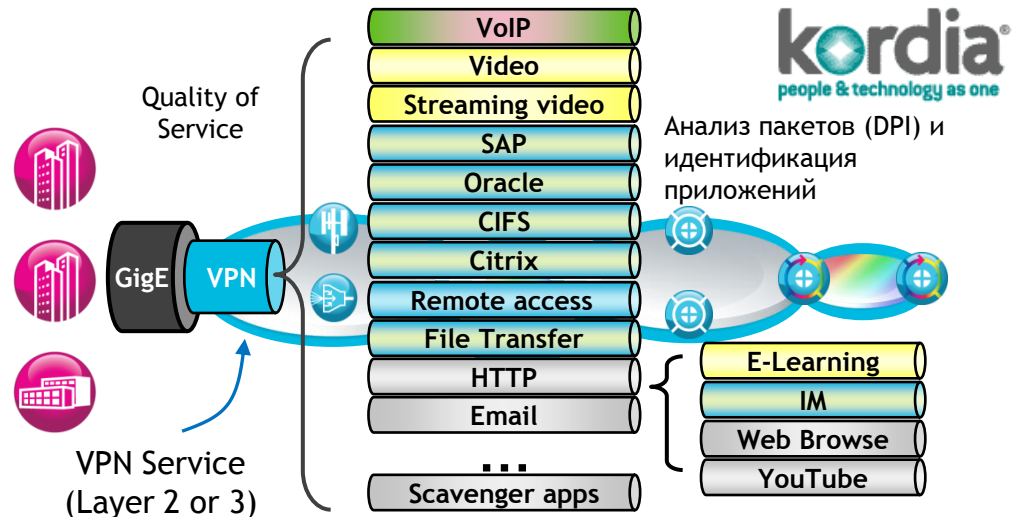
kordia®
people & technology as one

Quality of Service

VoIP
Video
Streaming video
SAP
Oracle
CIFS
Citrix
Remote access
File Transfer
HTTP
Email
...
Scavenger apps

Анализ пакетов (DPI) и идентификация приложений

GigE
VPN

E-Learning
IM
Web Browse
YouTube

VPN Service (Layer 2 or 3)